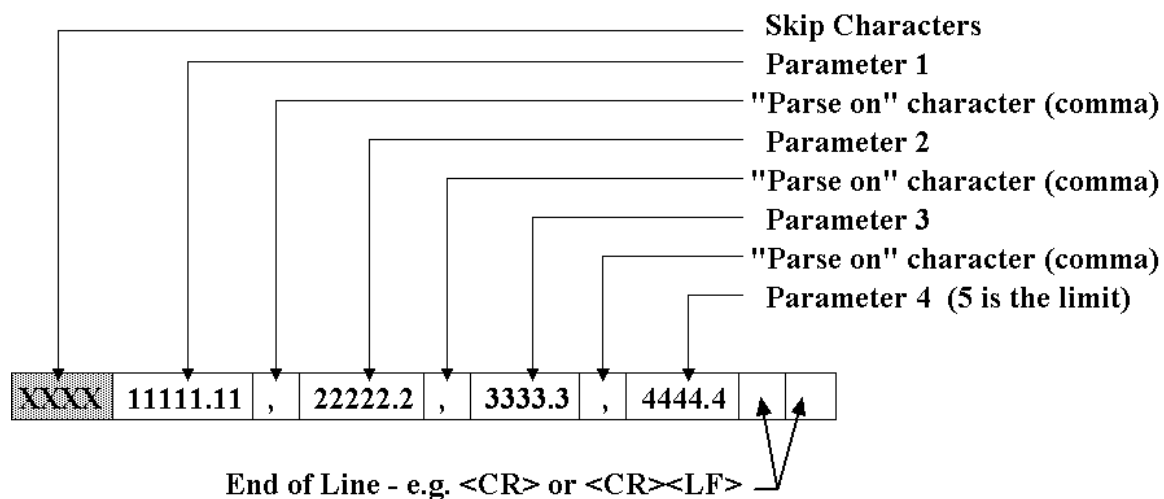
Skip Characters
Parameter 1
"Parse on" character (comma)
Parameter 2
"Parse on" character (comma)
Parameter 3
"Parse on" character (comma)
Parameter 4 (5 is the limit)

| XXXX | 11111.11 | , | 22222.2 | , | 3333.3 | , | 4444.4 | | |
|---|---|---|---|---|---|---|---|---|---|

End of Line - e.g. <CR> or <CR><LF>